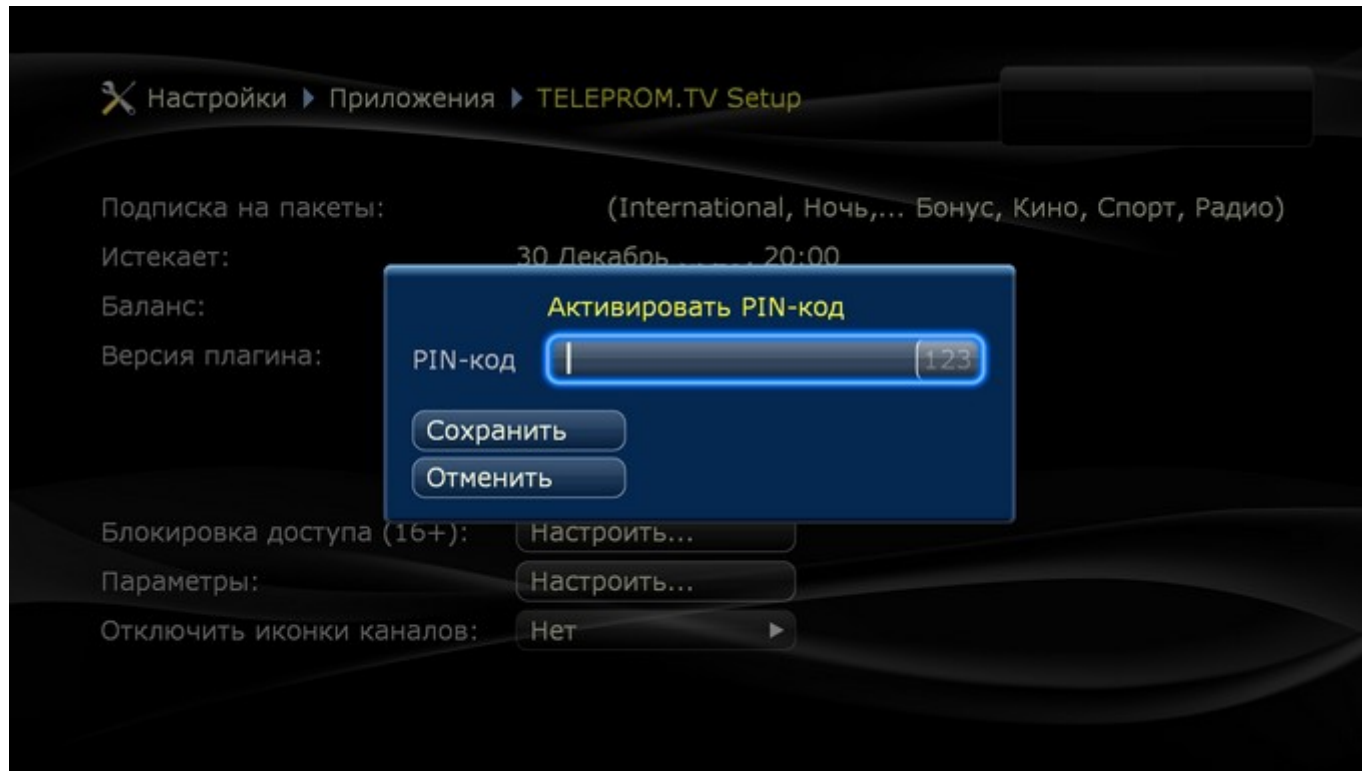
Настройки ▶ Приложения ▶ TELEPROM.TV Setup

Подписка на пакеты: (International, Ночь,... Бонус, Кино, Спорт, Радио)

Истекает: 30 Декабрь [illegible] 20:00

Баланс:

Версия плагина:

Активировать PIN-код

PIN-код 123

Сохранить

Отменить

Блокировка доступа (16+): Настроить...

Параметры: Настроить...

Отключить иконки каналов: Нет ▶